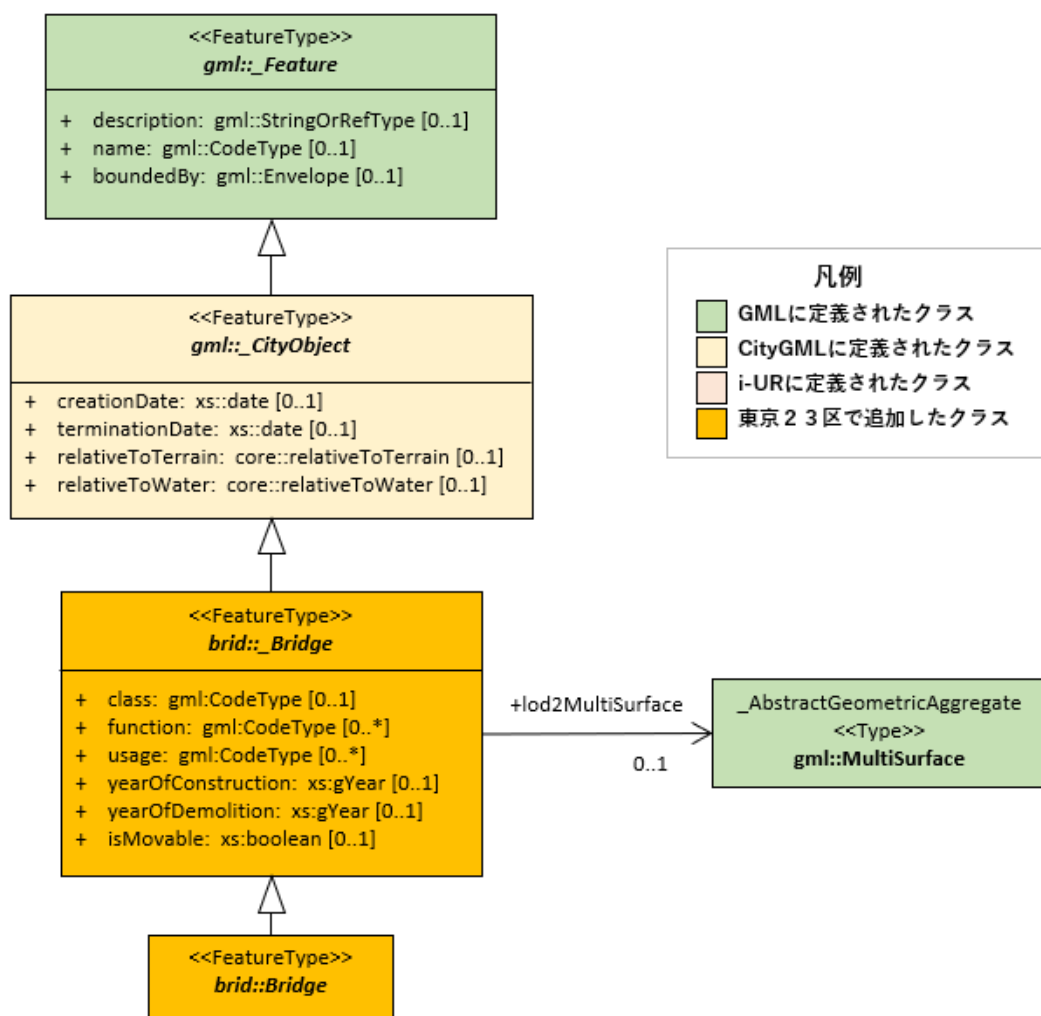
<<FeatureType>>
gml::_Feature

+ description: gml::StringOrRefType [0..1]
+ name: gml::CodeType [0..1]
+ boundedBy: gml::Envelope [0..1]

凡例
GMLに定義されたクラス
CityGMLに定義されたクラス
i-URに定義されたクラス
東京２３区で追加したクラス

<<FeatureType>>
gml::_CityObject

+ creationDate: xs::date [0..1]
+ terminationDate: xs::date [0..1]
+ relativeToTerrain: core::relativeToTerrain [0..1]
+ relativeToWater: core::relativeToWater [0..1]

<<FeatureType>>
brid::_Bridge

+ class: gml:CodeType [0..1]
+ function: gml:CodeType [0..*]
+ usage: gml:CodeType [0..*]
+ yearOfConstruction: xs:gYear [0..1]
+ yearOfDemolition: xs:gYear [0..1]
+ isMovable: xs:boolean [0..1]

+lod2MultiSurface
0..1

_AbstractGeometricAggregate
<<Type>>
gml::MultiSurface

<<FeatureType>>
brid::Bridge